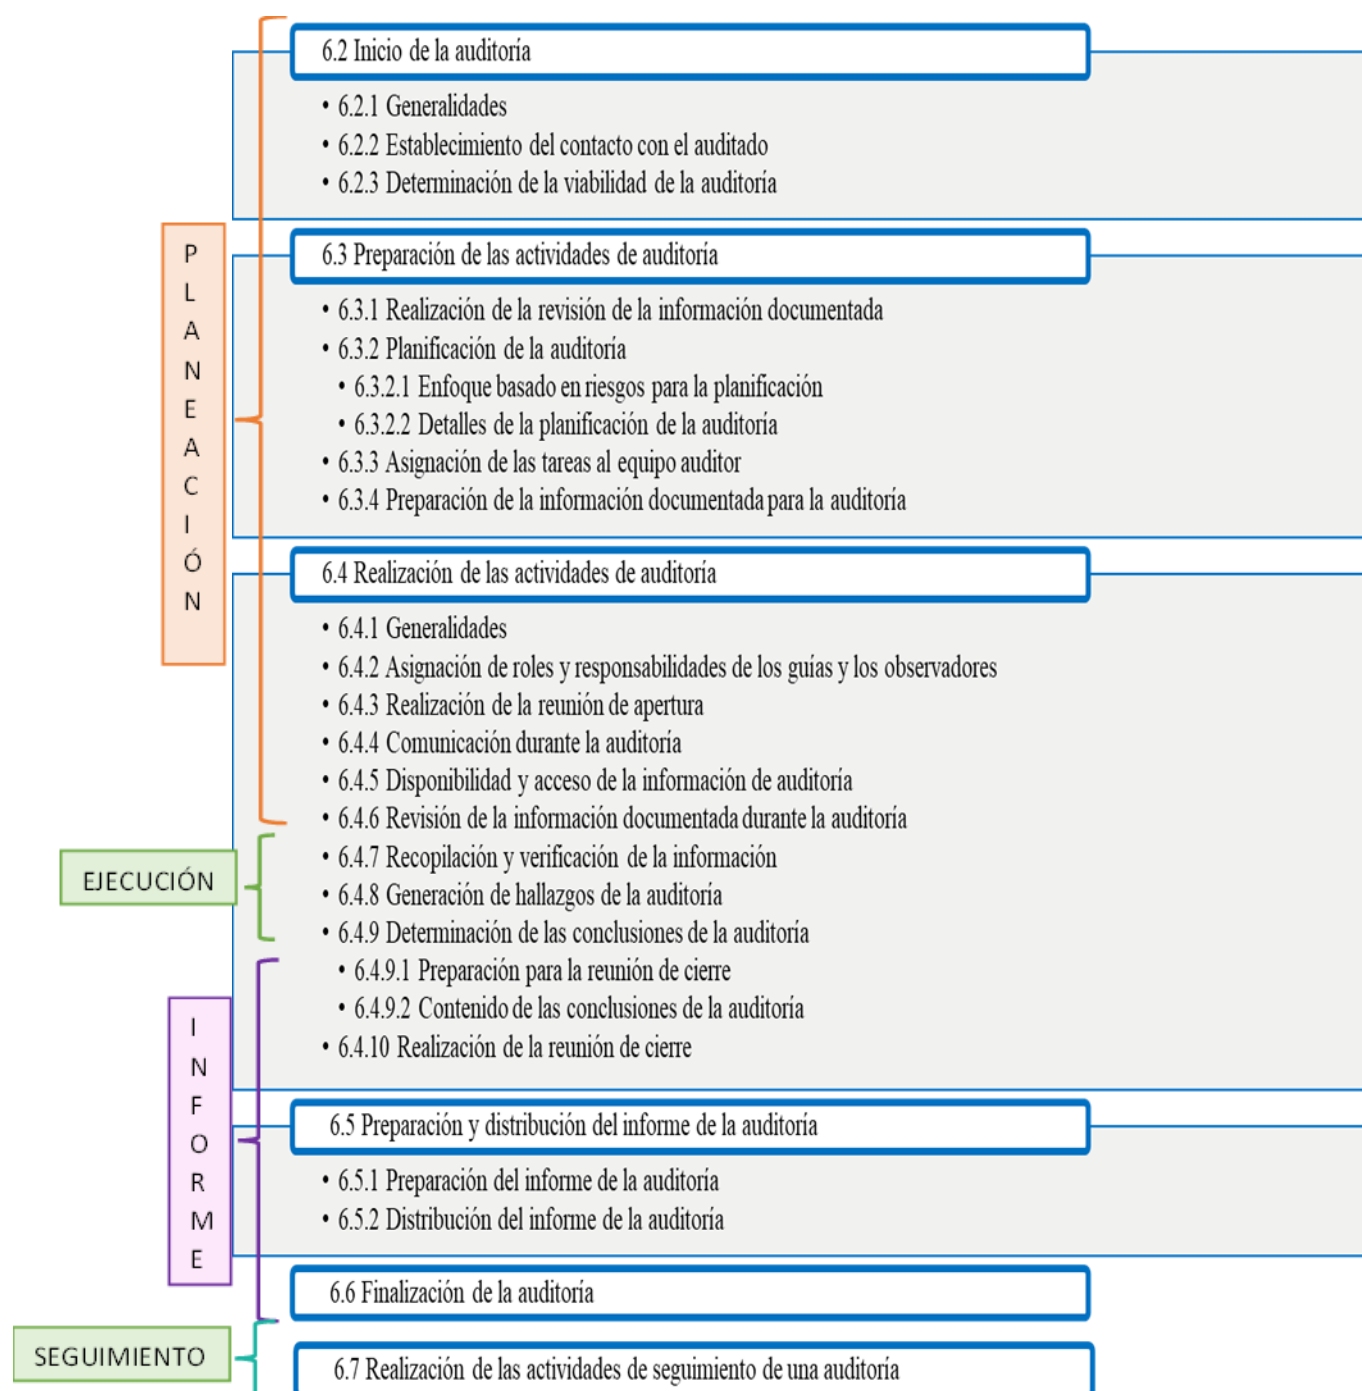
PLANEACIÓN

6.2 Inicio de la auditoría
• 6.2.1 Generalidades
• 6.2.2 Establecimiento del contacto con el auditado
• 6.2.3 Determinación de la viabilidad de la auditoría

6.3 Preparación de las actividades de auditoría
• 6.3.1 Realización de la revisión de la información documentada
• 6.3.2 Planificación de la auditoría
• 6.3.2.1 Enfoque basado en riesgos para la planificación
• 6.3.2.2 Detalles de la planificación de la auditoría
• 6.3.3 Asignación de las tareas al equipo auditor
• 6.3.4 Preparación de la información documentada para la auditoría

6.4 Realización de las actividades de auditoría
• 6.4.1 Generalidades
• 6.4.2 Asignación de roles y responsabilidades de los guías y los observadores
• 6.4.3 Realización de la reunión de apertura
• 6.4.4 Comunicación durante la auditoría
• 6.4.5 Disponibilidad y acceso de la información de auditoría
• 6.4.6 Revisión de la información documentada durante la auditoría

EJECUCIÓN

• 6.4.7 Recopilación y verificación de la información
• 6.4.8 Generación de hallazgos de la auditoría
• 6.4.9 Determinación de las conclusiones de la auditoría

INFORME

• 6.4.9.1 Preparación para la reunión de cierre
• 6.4.9.2 Contenido de las conclusiones de la auditoría
• 6.4.10 Realización de la reunión de cierre

6.5 Preparación y distribución del informe de la auditoría
• 6.5.1 Preparación del informe de la auditoría
• 6.5.2 Distribución del informe de la auditoría

6.6 Finalización de la auditoría

SEGUIMIENTO

6.7 Realización de las actividades de seguimiento de una auditoría